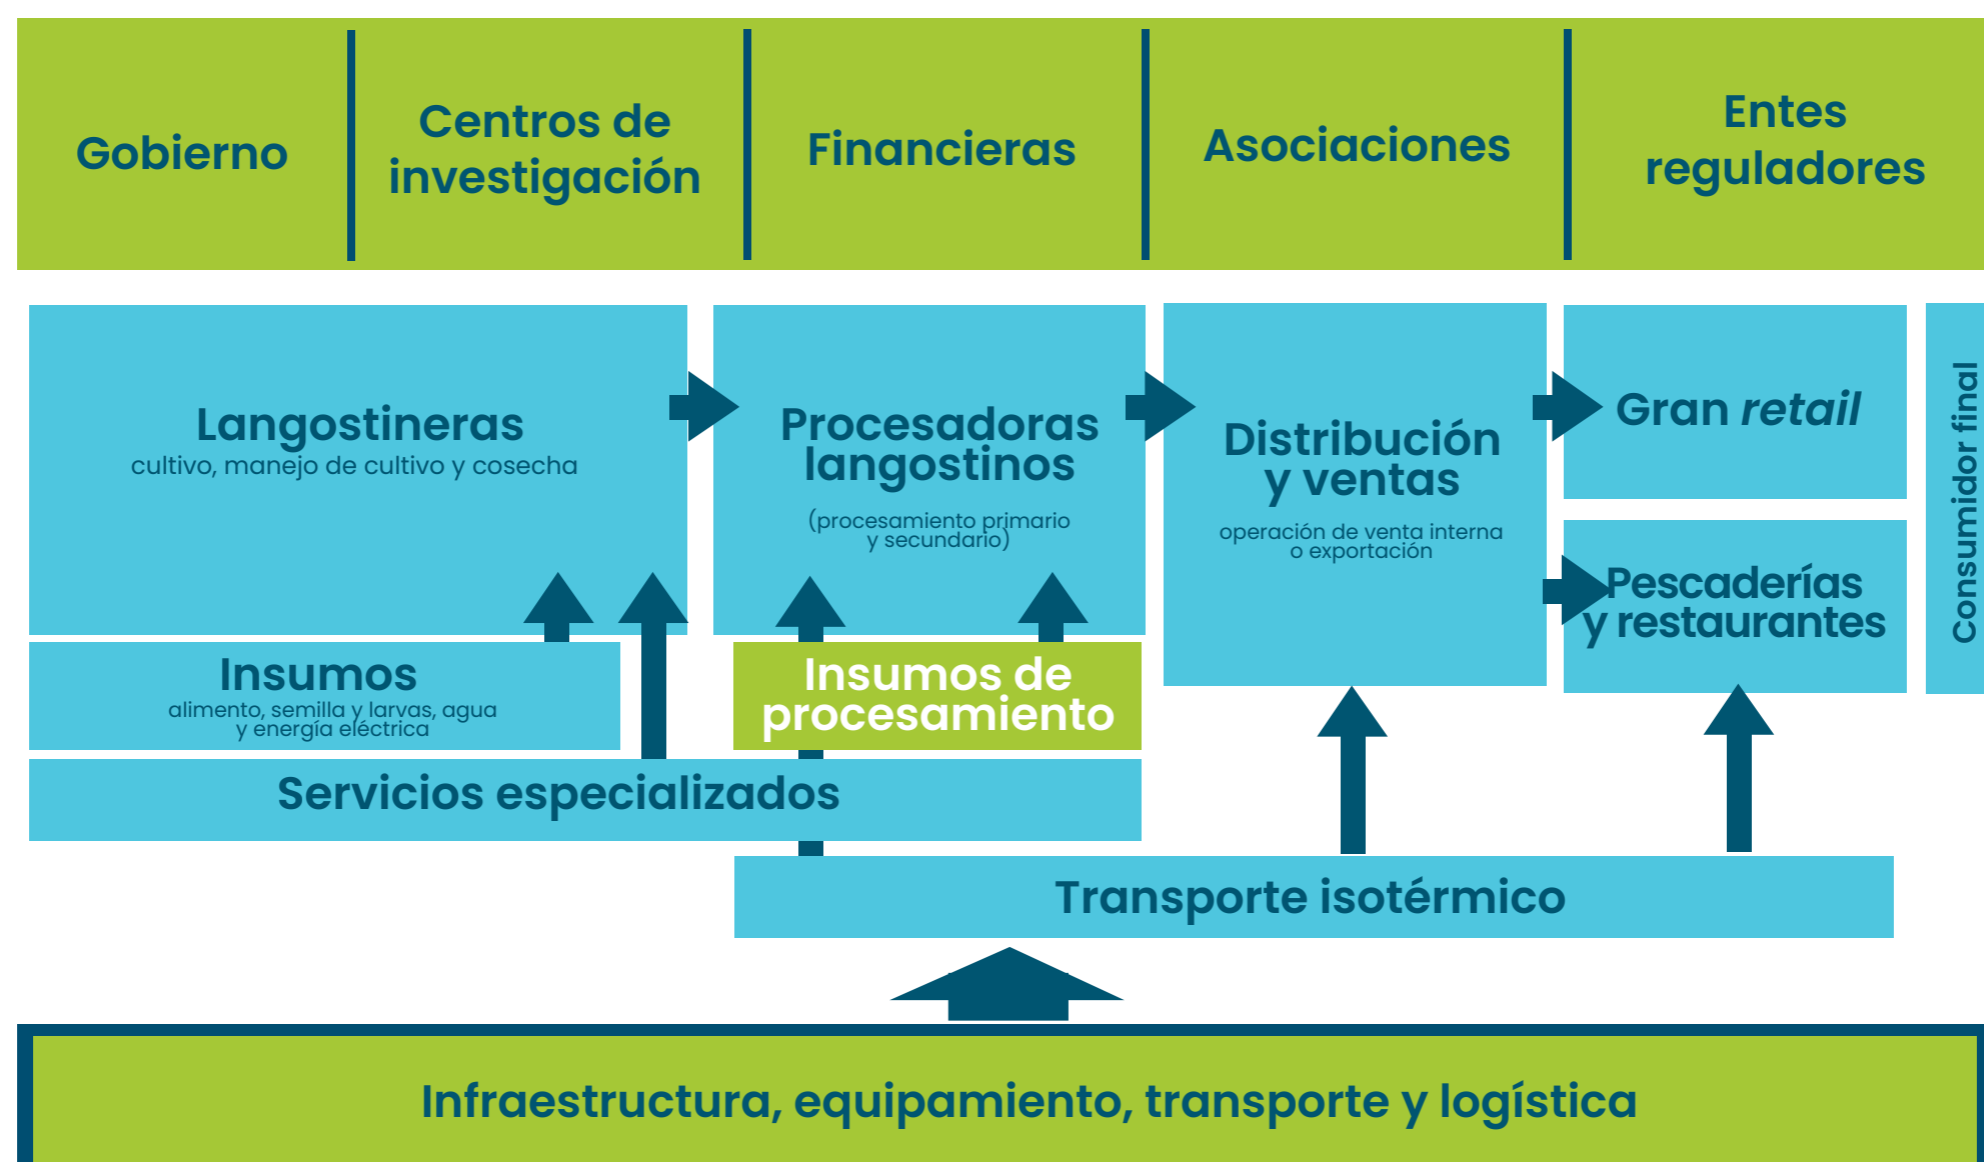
Gobierno

Centros de investigación

Financieras

Asociaciones

Entes reguladores

Langostineras
cultivo, manejo de cultivo y cosecha

Procesadoras langostinos
(procesamiento primario y secundario)

Distribución y ventas
operación de venta interna o exportación

Gran retail

Pescaderías y restaurantes

Consumidor final

Insumos
alimento, semilla y larvas, agua y energía eléctrica

Insumos de procesamiento

Servicios especializados

Transporte isotérmico

Infraestructura, equipamiento, transporte y logística